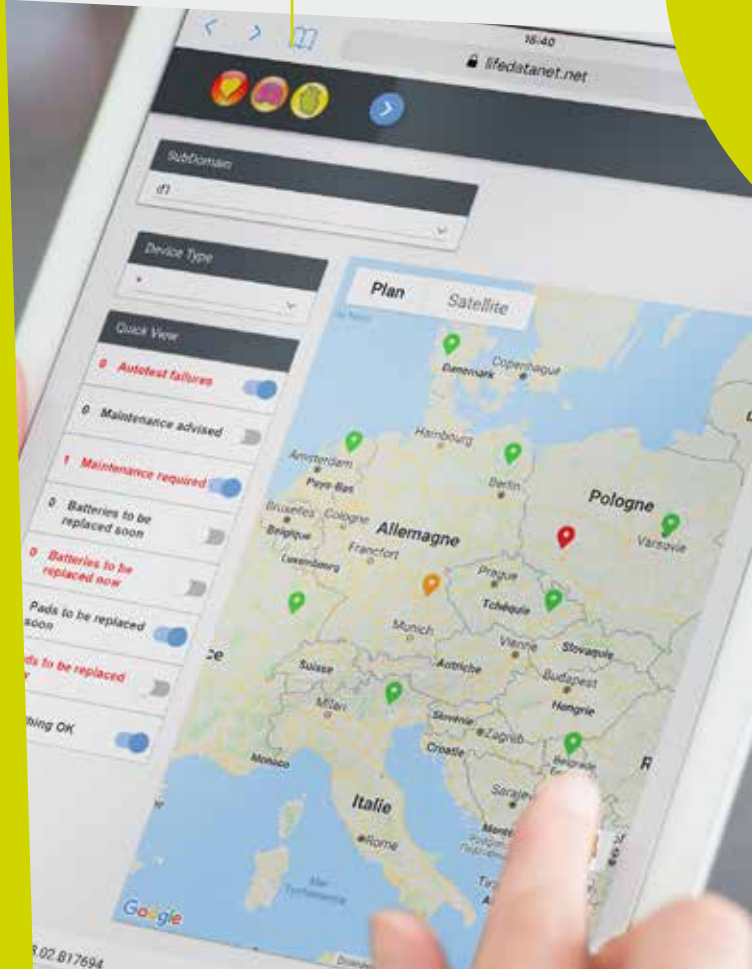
16:40
lifedatanet.net

SubDomain
d1

Device Type

Quick View
0 Autotest failures
0 Maintenance advised
1 Maintenance required
0 Batteries to be replaced soon
0 Batteries to be replaced now
Pads to be replaced soon
ds to be replaced
hing OK

Plan
Satellite

Danemark
Copenhague
Hambourg
Amsterdam
Pays-Bas
Berlin
Pologne
Bruxelles
Cologne
Allemagne
Belgique
Francfort
Varsovie
Luxembourg
Prague
Tchéquie
Munich
Vienne
Slovaquie
ce
Suisse
Autriche
Budapest
Milan
Hongrie
Slovénie
Zagreb
Croatie
Monaco
Belgrade
Italie
Saraje
Rome
Mer Tyrrhénienne
Google
3.02.817694